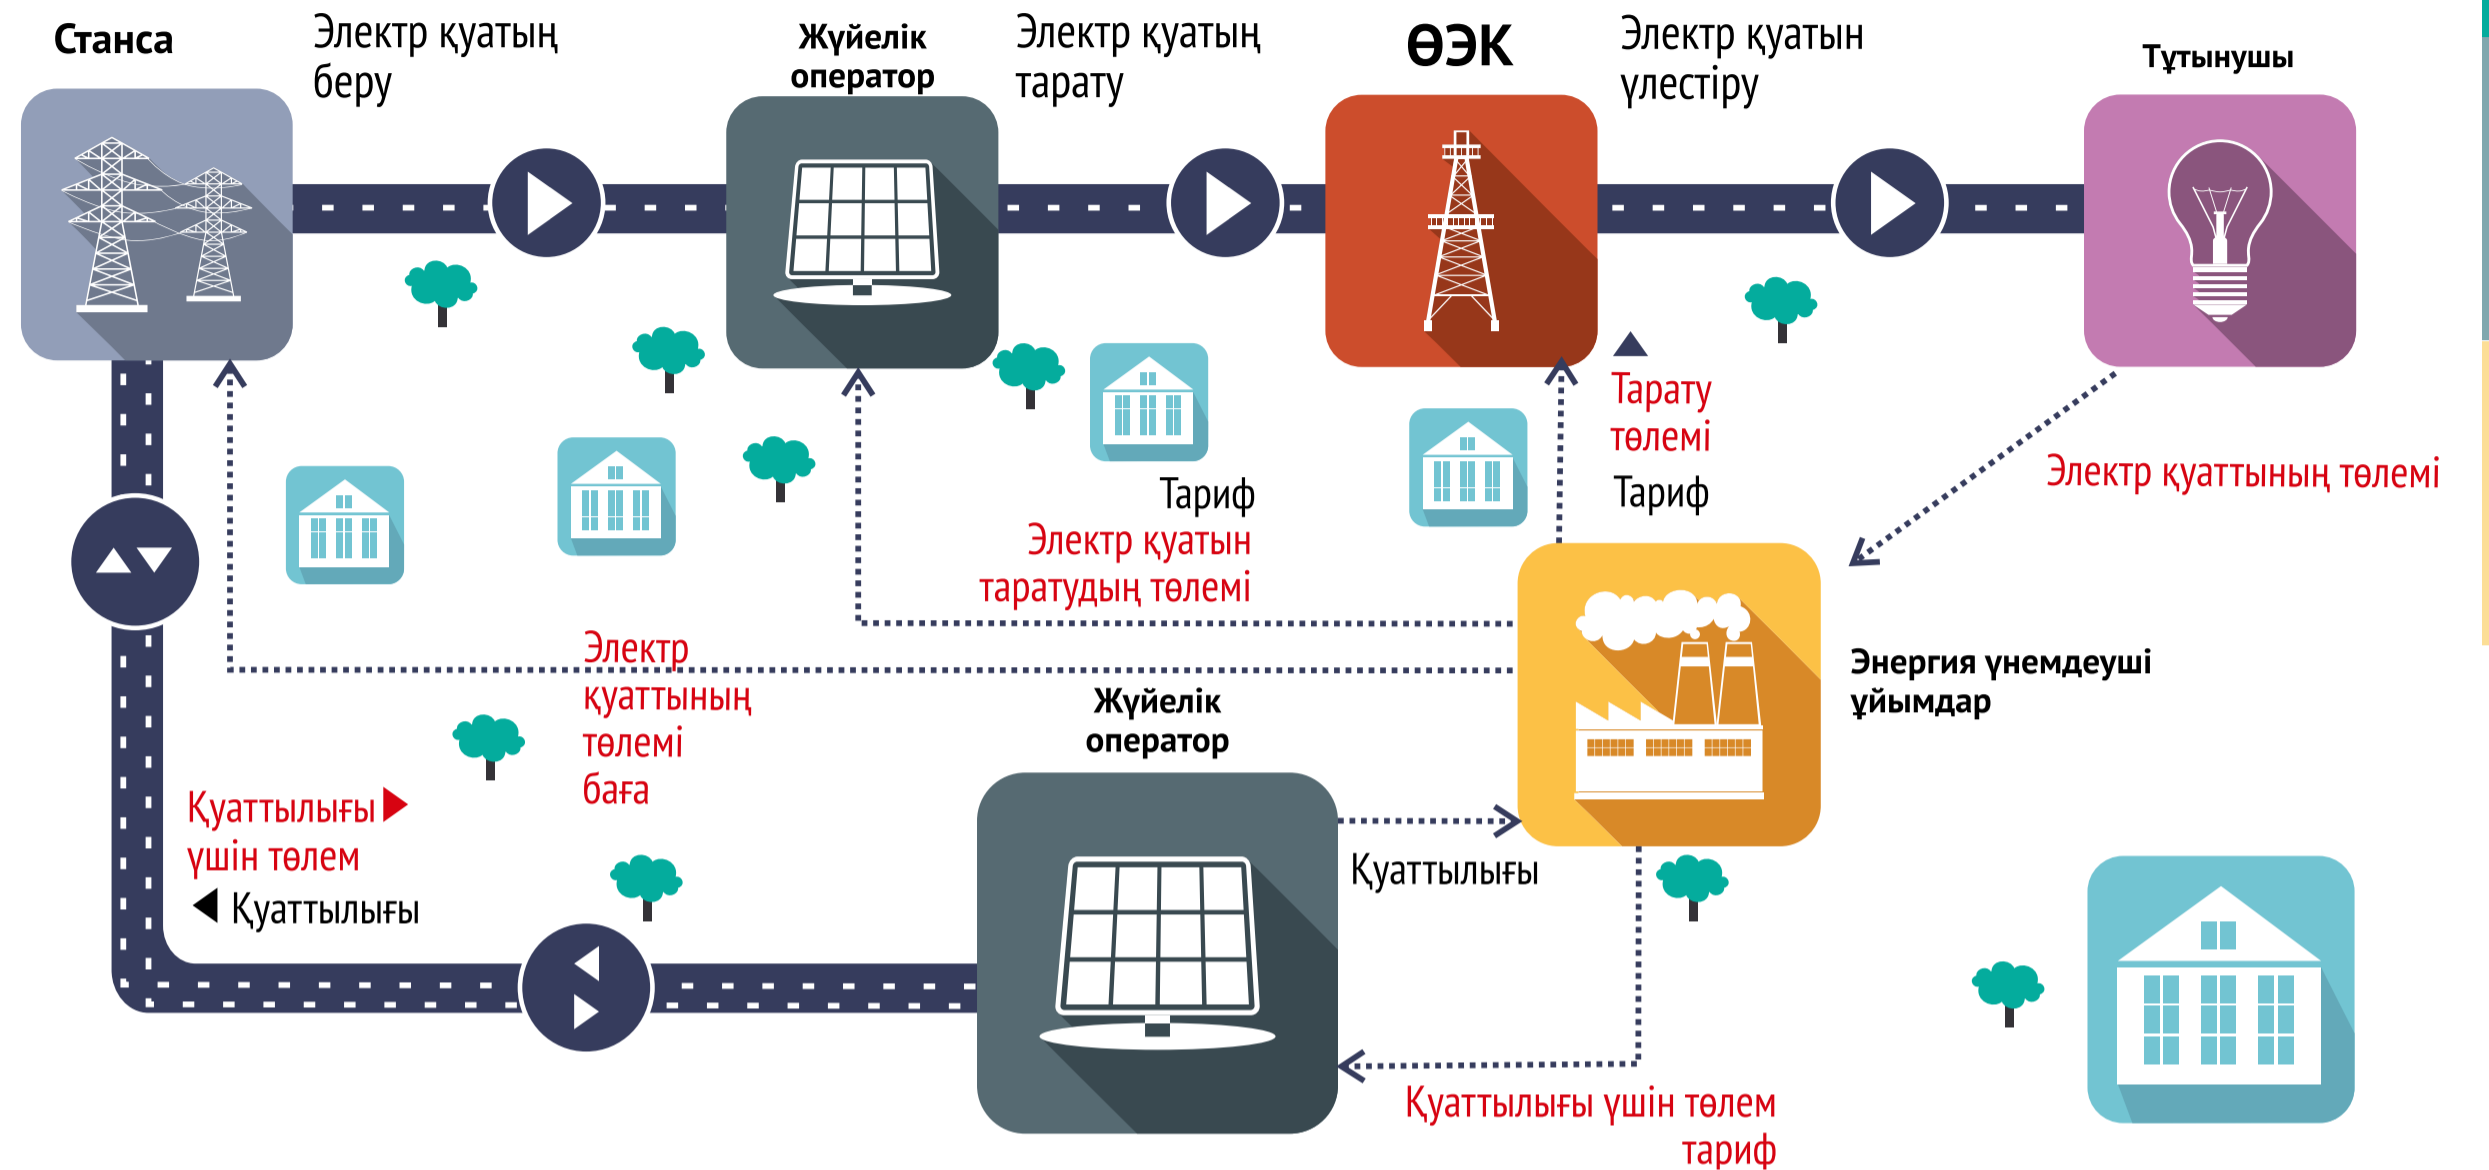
Станса

Электр қуатың беру

Жүйелік оператор

Электр қуатың тарату

ӨЭК

Электр қуатын үлестіру

Тұтынушы

Тарату төлемі

Тариф

Электр қуаттының төлемі

Тариф

Электр қуатын таратудың төлемі

Энергия үнемдеуші ұйымдар

Электр қуаттының төлемі баға

Жүйелік оператор

Қуаттылығы үшін төлем

Қуаттылығы

Қуаттылығы

Қуаттылығы үшін төлем тариф